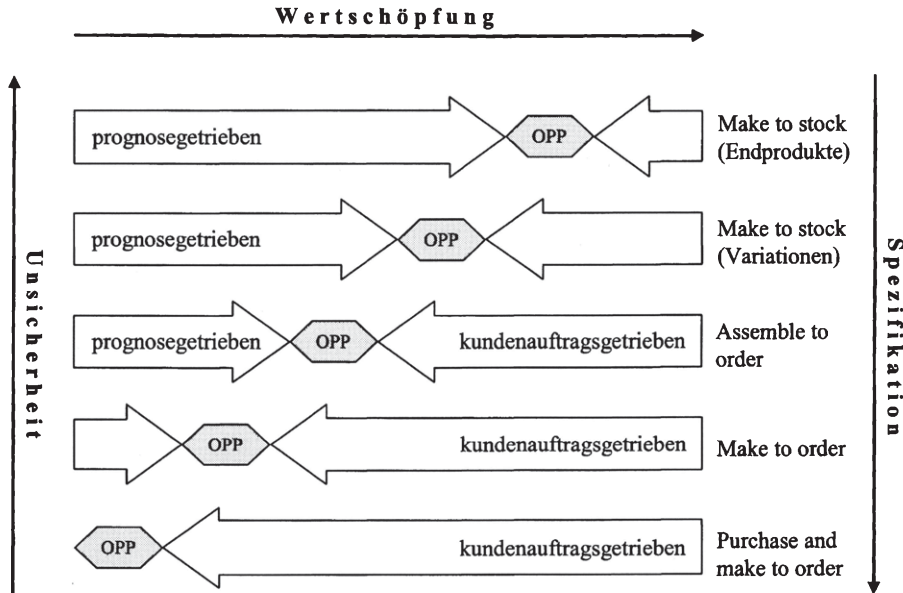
Wertschöpfung

Unsicherheit

prognosegetrieben OPP Make to stock (Endprodukte)

prognosegetrieben OPP Make to stock (Variationen)

prognosegetrieben OPP kundenauftragsgetrieben Assemble to order

OPP kundenauftragsgetrieben Make to order

OPP kundenauftragsgetrieben Purchase and make to order

Spezifikation